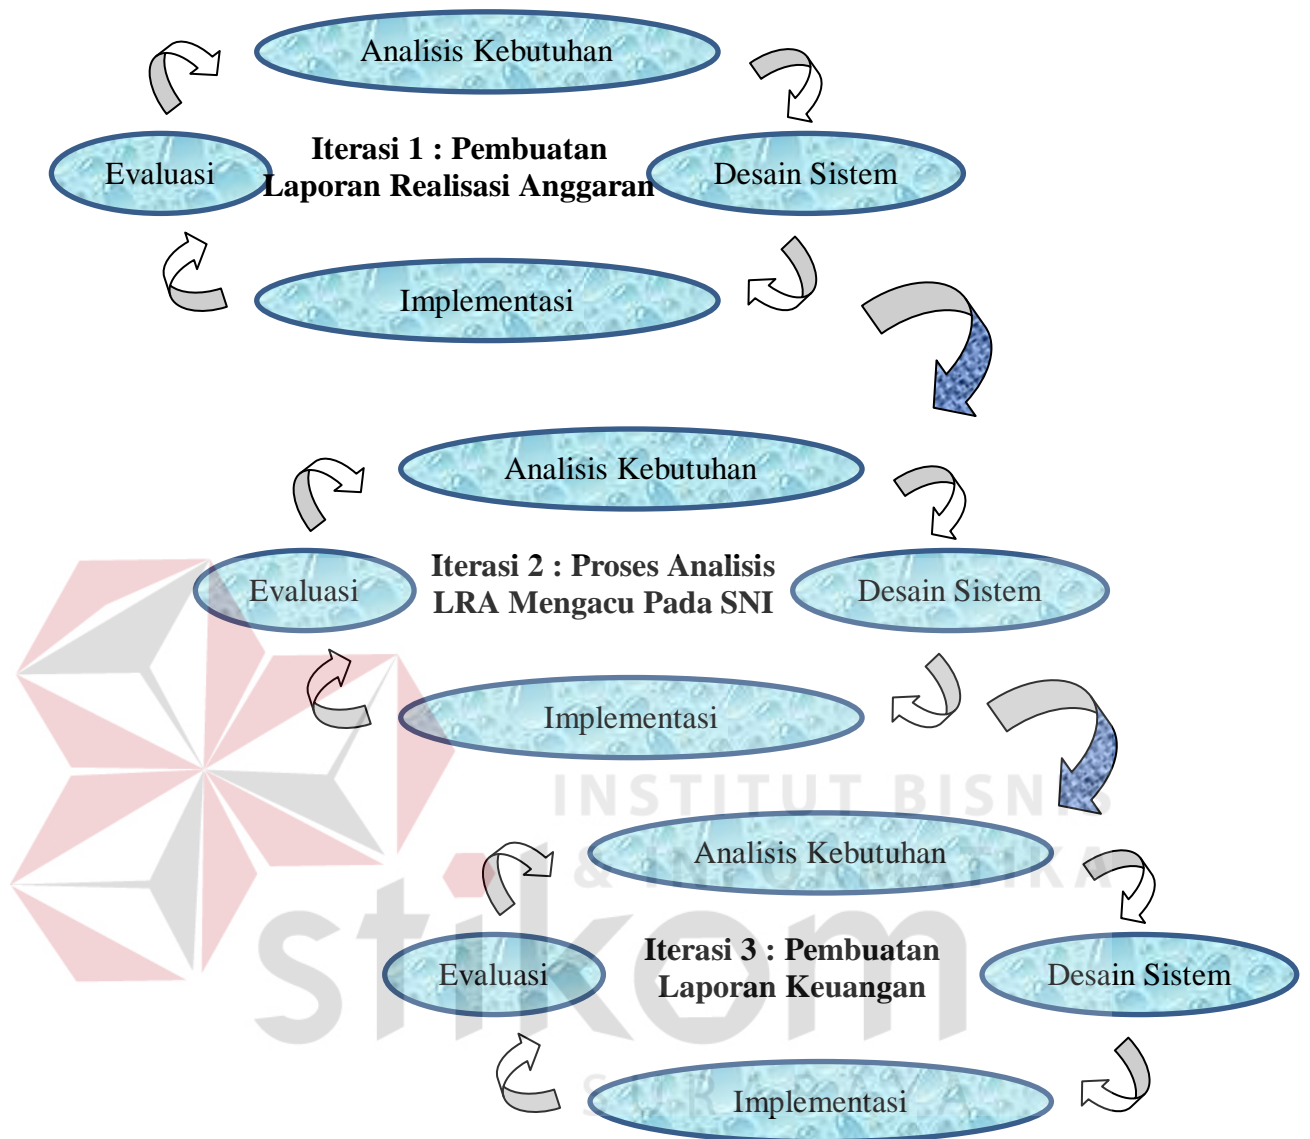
Analisis Kebutuhan

Evaluasi

Iterasi 1 : Pembuatan Laporan Realisasi Anggaran

Desain Sistem

Implementasi

Analisis Kebutuhan

Evaluasi

Iterasi 2 : Proses Analisis LRA Mengacu Pada SNI

Desain Sistem

Implementasi

INSTITUT BISNIS & INFORMATIKA

Analisis Kebutuhan

Evaluasi

Iterasi 3 : Pembuatan Laporan Keuangan

Desain Sistem

stikom

SURABAYA

Implementasi